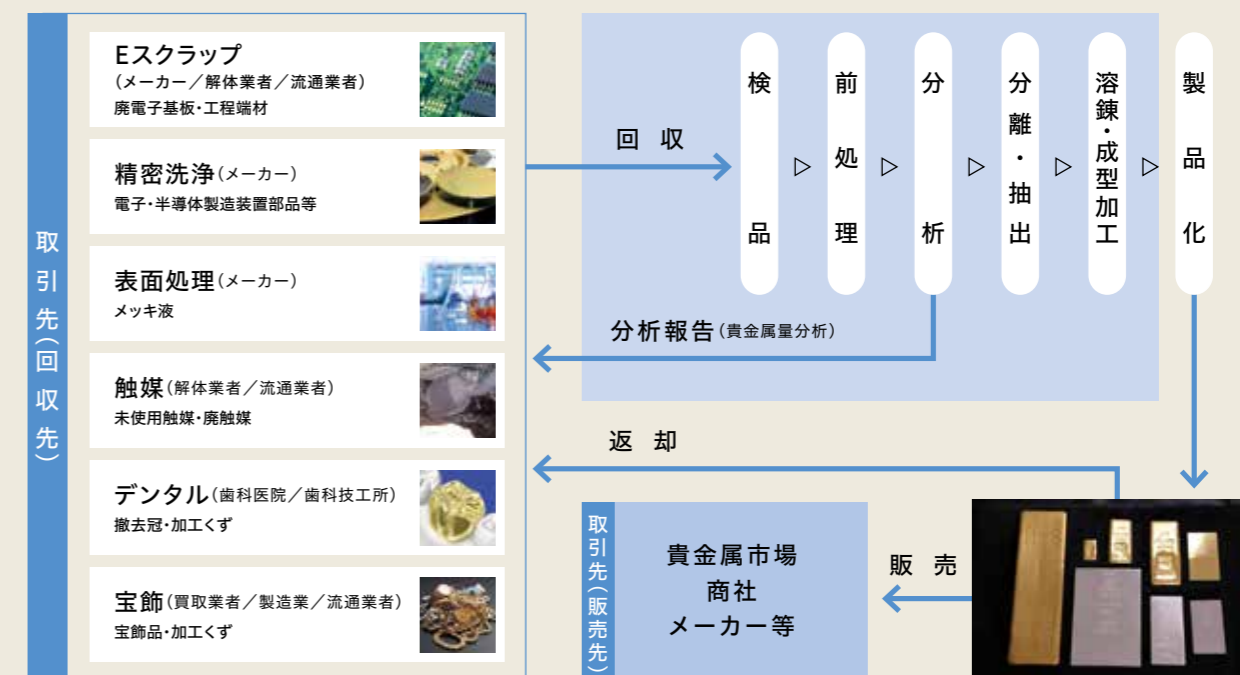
取引先(回収先)

Eスクラップ(メーカー/解体業者/流通業者)
廃電子基板・工程端材

精密洗浄(メーカー)
電子・半導体製造装置部品等

表面処理(メーカー)
メッキ液

触媒(解体業者/流通業者)
未使用触媒・廃触媒

デンタル(歯科医院/歯科技工所)
撤去冠・加工くず

宝飾(買取業者/製造業/流通業者)
宝飾品・加工くず

回 収

検品 ▷ 前処理 ▷ 分析 ▷ 分離・抽出 ▷ 溶錬・成型加工 ▷ 製品化

分析報告(貴金属量分析)

返 却

販 売

取引先(販売先)

貴金属市場
商社
メーカー等